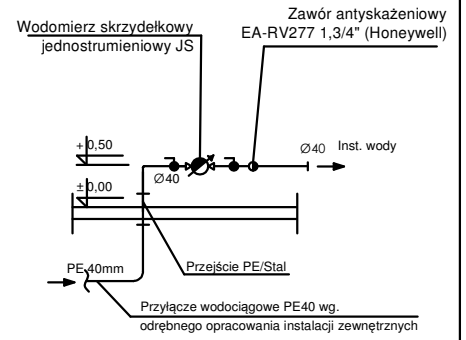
Wodomierz skrzydełkowy jednostrumieniowy JS

Zawór antyskażeniowy EA-RV277 1,3/4" (Honeywell)

+0,50

Ø40

Ø40

Inst. wody

±0,00

PE 40mm

Przejście PE/Stal

Przyłącze wodociągowe PE40 wg. odrębnego opracowania instalacji zewnętrznych